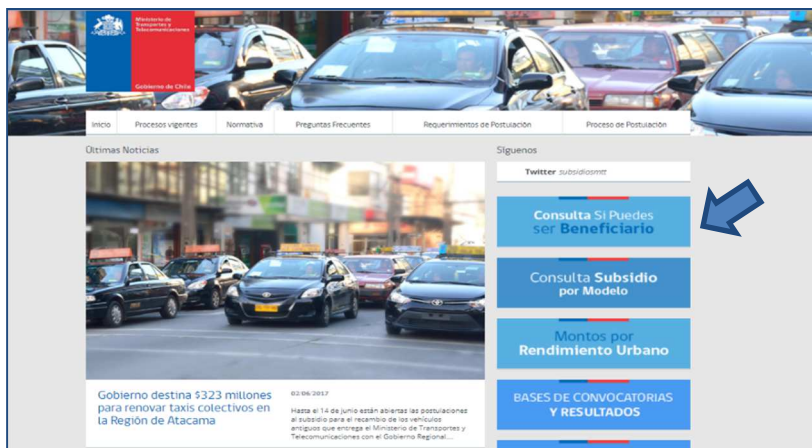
Ministerio de Transportes y Telecomunicaciones

Gobierno de Chile

Inicio | Procesos vigentes | Normativa | Preguntas Frecuentes | Requerimientos de Postulación | Proceso de Postulación

Últimas Noticias

Síguenos

Twitter subsidiosmtt

Consulta Si Puedes ser Beneficiario

Consulta Subsidio por Modelo

Montos por Rendimiento Urbano

BASES DE CONVOCATORIAS Y RESULTADOS

Gobierno destina $323 millones para renovar taxis colectivos en la Región de Atacama

02/06/2017

Hasta el 14 de junio están abiertas las postulaciones al subsidio para el recambio de los vehículos antiguos que entrega el Ministerio de Transportes y Telecomunicaciones con el Gobierno Regional....